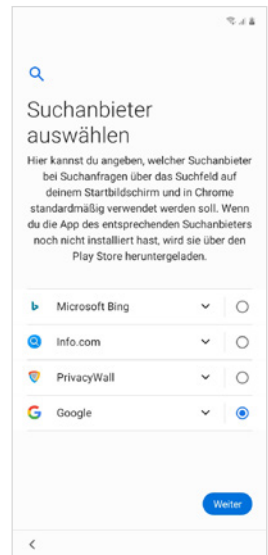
Suchanbieter auswählen

Hier kannst du angeben, welcher Suchanbieter bei Suchanfragen über das Suchfeld auf deinem Startbildschirm und in Chrome standardmäßig verwendet werden soll. Wenn du die App des entsprechenden Suchanbieters noch nicht installiert hast, wird sie über den Play Store heruntergeladen.

Microsoft Bing

Info.com

PrivacyWall

Google

Weiter